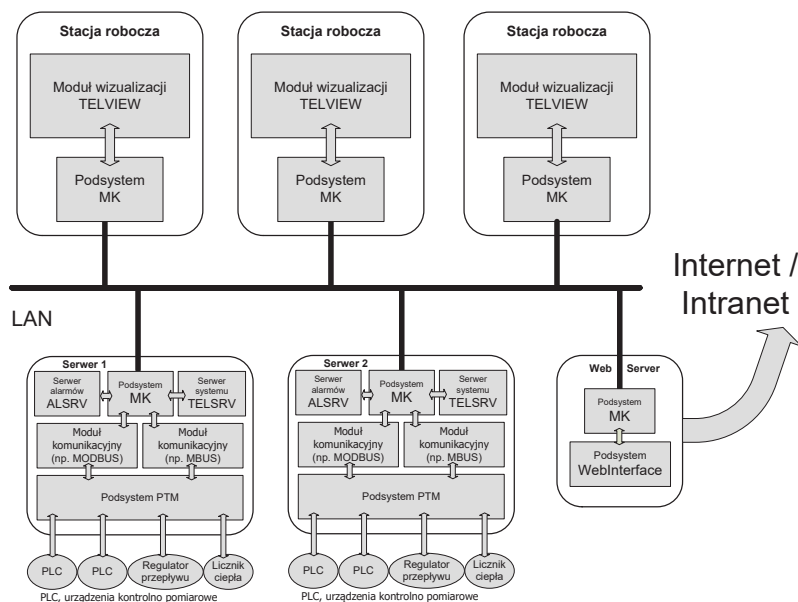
Stacja robocza

Moduł wizualizacji TELVIEW

Podsystem MK

Stacja robocza

Moduł wizualizacji TELVIEW

Podsystem MK

Stacja robocza

Moduł wizualizacji TELVIEW

Podsystem MK

Internet / Intranet

LAN

Serwer 1

Serwer alarmów ALSRV

Podsystem MK

Serwer systemu TELSRV

Moduł komunikacyjny (np. MODBUS)

Moduł komunikacyjny (np. MBUS)

Podsystem PTM

PLC

PLC

Regulator przepływu

Licznik ciepła

PLC, urządzenia kontrolno pomiarowe

Serwer 2

Serwer alarmów ALSRV

Podsystem MK

Serwer systemu TELSRV

Moduł komunikacyjny (np. MODBUS)

Moduł komunikacyjny (np. MBUS)

Podsystem PTM

PLC

PLC

Regulator przepływu

Licznik ciepła

PLC, urządzenia kontrolno pomiarowe

Web Server

Podsystem MK

Podsystem WebInterface